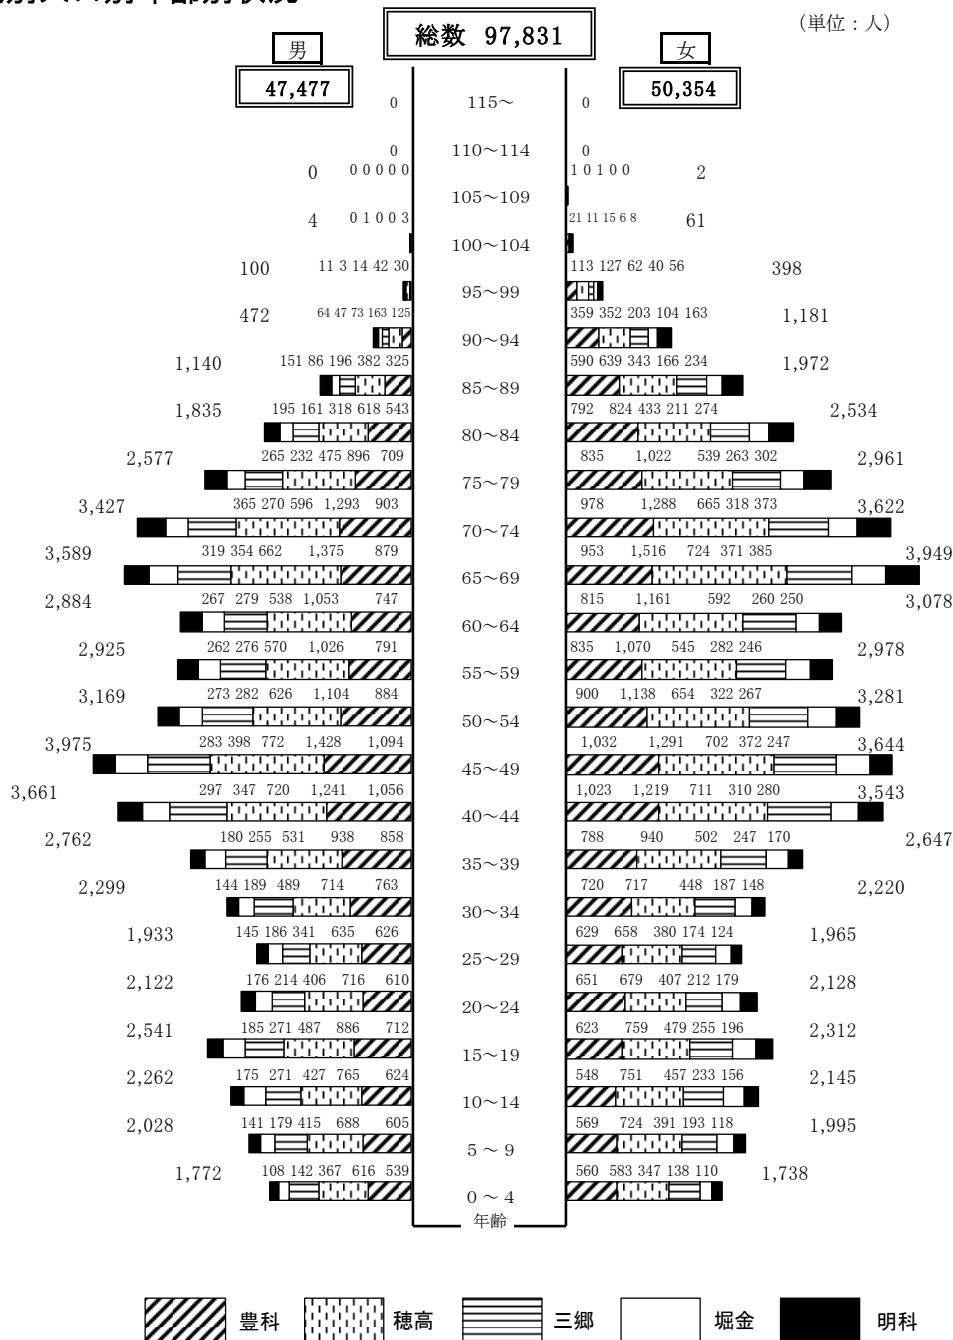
(単位：人)

総数 97,831

男
47,477

女
50,354

| 男 合計 | 男 内訳 | 年齢 | 女 内訳 | 女 合計 |
|---|---|---|---|---|
| | 0 | 115～ | 0 | |
| | 0 | 110～114 | 0 | |
| 0 | 0 0 0 0 0 | 105～109 | 1 0 1 0 0 | 2 |
| 4 | 0 1 0 0 3 | 100～104 | 21 11 15 6 8 | 61 |
| 100 | 11 3 14 42 30 | 95～99 | 113 127 62 40 56 | 398 |
| 472 | 64 47 73 163 125 | 90～94 | 359 352 203 104 163 | 1,181 |
| 1,140 | 151 86 196 382 325 | 85～89 | 590 639 343 166 234 | 1,972 |
| 1,835 | 195 161 318 618 543 | 80～84 | 792 824 433 211 274 | 2,534 |
| 2,577 | 265 232 475 896 709 | 75～79 | 835 1,022 539 263 302 | 2,961 |
| 3,427 | 365 270 596 1,293 903 | 70～74 | 978 1,288 665 318 373 | 3,622 |
| 3,589 | 319 354 662 1,375 879 | 65～69 | 953 1,516 724 371 385 | 3,949 |
| 2,884 | 267 279 538 1,053 747 | 60～64 | 815 1,161 592 260 250 | 3,078 |
| 2,925 | 262 276 570 1,026 791 | 55～59 | 835 1,070 545 282 246 | 2,978 |
| 3,169 | 273 282 626 1,104 884 | 50～54 | 900 1,138 654 322 267 | 3,281 |
| 3,975 | 283 398 772 1,428 1,094 | 45～49 | 1,032 1,291 702 372 247 | 3,644 |
| 3,661 | 297 347 720 1,241 1,056 | 40～44 | 1,023 1,219 711 310 280 | 3,543 |
| 2,762 | 180 255 531 938 858 | 35～39 | 788 940 502 247 170 | 2,647 |
| 2,299 | 144 189 489 714 763 | 30～34 | 720 717 448 187 148 | 2,220 |
| 1,933 | 145 186 341 635 626 | 25～29 | 629 658 380 174 124 | 1,965 |
| 2,122 | 176 214 406 716 610 | 20～24 | 651 679 407 212 179 | 2,128 |
| 2,541 | 185 271 487 886 712 | 15～19 | 623 759 479 255 196 | 2,312 |
| 2,262 | 175 271 427 765 624 | 10～14 | 548 751 457 233 156 | 2,145 |
| 2,028 | 141 179 415 688 605 | 5～9 | 569 724 391 193 118 | 1,995 |
| 1,772 | 108 142 367 616 539 | 0～4 | 560 583 347 138 110 | 1,738 |

年齢

豊科 穂高 三郷 堀金 明科